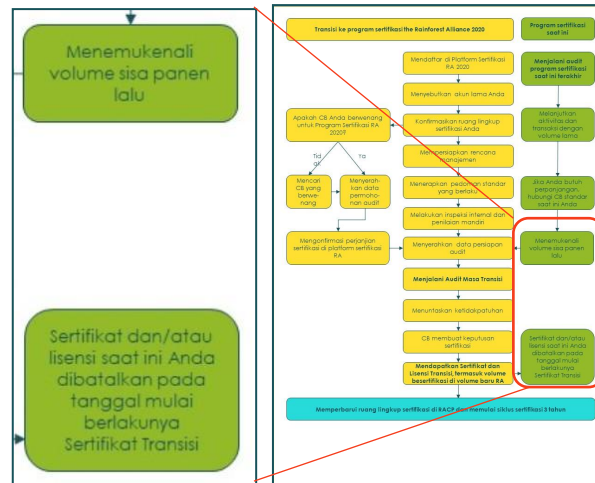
Menemukenali volume sisa panen lalu

Sertifikat dan/atau lisensi saat ini Anda dibatalkan pada tanggal mulai berlakunya Sertifikat Transisi

Transisi ke program sertifikasi the Rainforest Alliance 2020

Program sertifikasi saat ini

Mendaftar di Platform Sertifikasi RA 2020

Menjalani audit program sertifikasi saat ini terakhir

Menyebutkan akun lama Anda

Apakah CB Anda berwenang untuk Program Sertifikasi RA 2020?

Konfirmasikan ruang lingkup sertifikasi Anda

Melanjutkan aktivitas dan transaksi dengan volume lama

Mempersiapkan rencana manajemen

Tidak

Ya

Mencari CB yang berwenang

Menyerahkan data permohonan audit

Menerapkan pedoman standar yang berlaku

Jika Anda butuh perpanjangan, hubungi CB standar saat ini Anda

Melakukan inspeksi internal dan penilaian mandiri

Mengonfirmasi perjanjian sertifikasi di platform sertifikasi RA

Menyerahkan data penilaian audit

Menemukenali volume sisa panen lalu

Menjalani Audit Masa Transisi

Menuntaskan ketidakpatuhan

CB membuat keputusan sertifikasi

Sertifikat dan/atau lisensi saat ini Anda dibatalkan pada tanggal mulai berlakunya Sertifikat Transisi

Mendapatkan Sertifikat dan Lisensi Transisi, termasuk volume bersertifikasi di volume baru RA

Memperbarui ruang lingkup sertifikasi di RACP dan memulai siklus sertifikasi 3 tahun